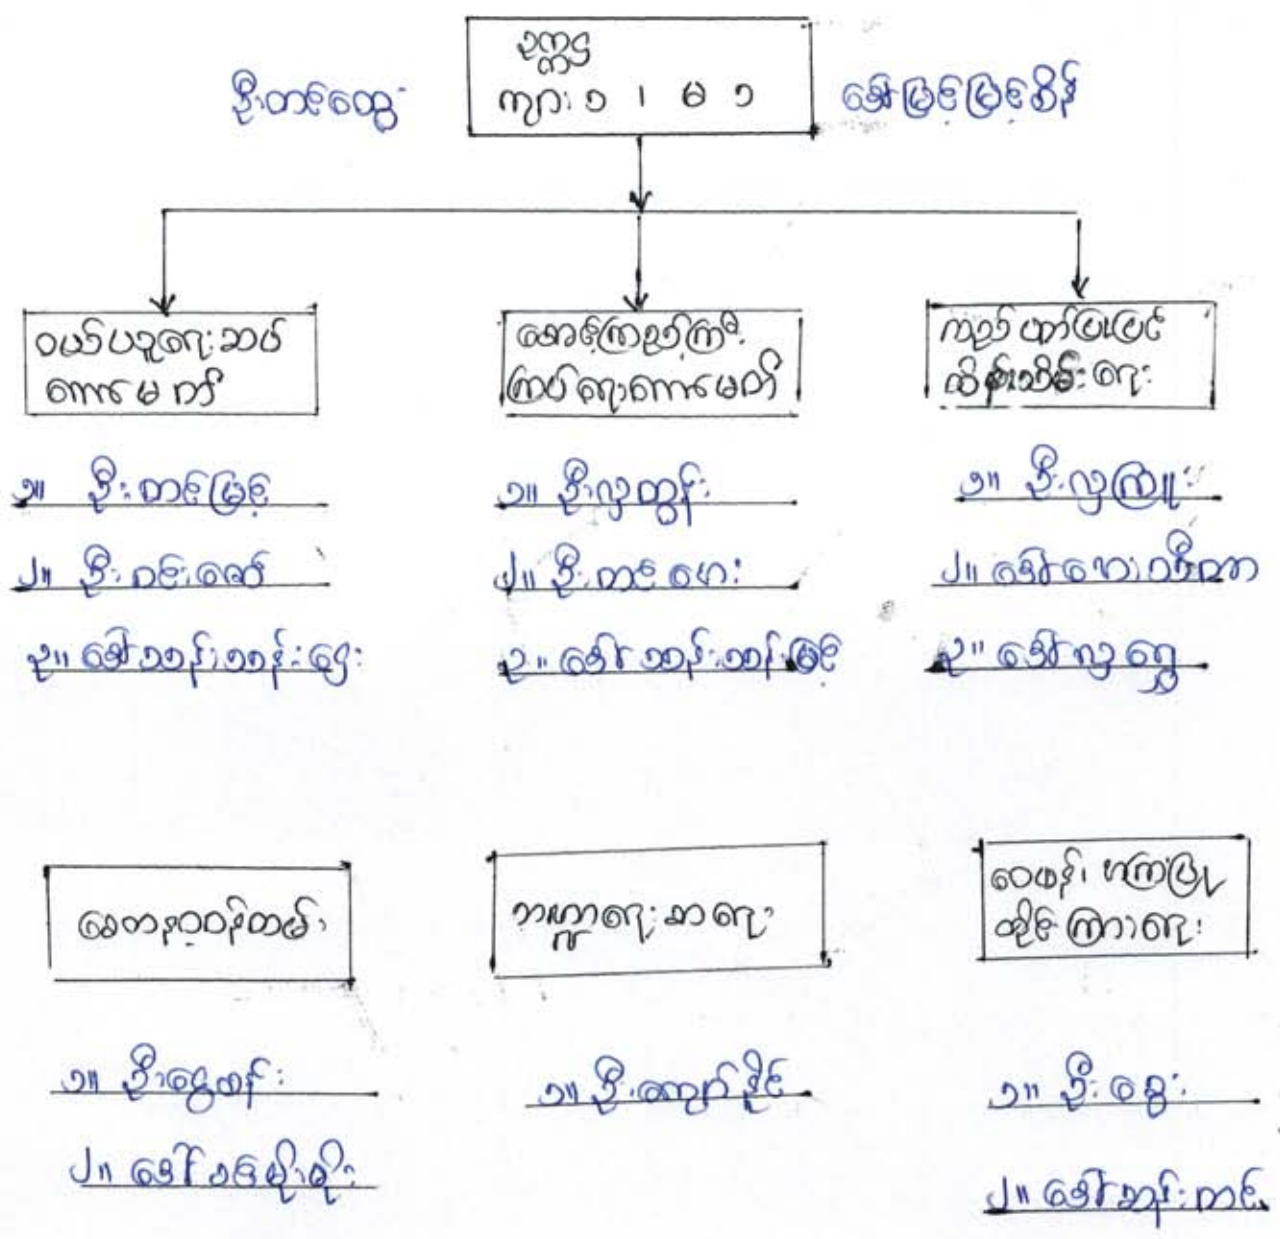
ဦးတင်ထွေး

ဥက္ကဋ္ဌ
ကျား ၁ ၊ မ ၁

ဒေါ်မြင့်မြင့်စိုး

ဝယ်ယူရေးဆပ်
ကော်မတီ

၁။ ဦးတင်မြင့်
၂။ ဦးဝင်းဇော်
၃။ ဒေါ်ခင်ခင်မွေ

ဆောင်ရွက်ကြီးကြပ်
ရေးကော်မတီ

၁။ ဦးလှထွန်း
၂။ ဦးတင်ဖေ
၃။ ဒေါ်ခင်ခင်မြင့်

ကျန်းမာရေး
သိမ်းဆည်းရေး

၁။ ဦးလှကြူ
၂။ ဒေါ်ဇော်ဝင်း
၃။ ဒေါ်လှရွှေ

ဆေးဝါးထိန်း

၁။ ဦးမြင့်
၂။ ဒေါ်စန္ဒာဦး

ဘဏ္ဍာရေးမှူး

၁။ ဦးအောင်မိုး

စာရင်း စစ်
ထိန်းကြပ်ရေး

၁။ ဦးမွေး
၂။ ဒေါ်ဆန်းတင်